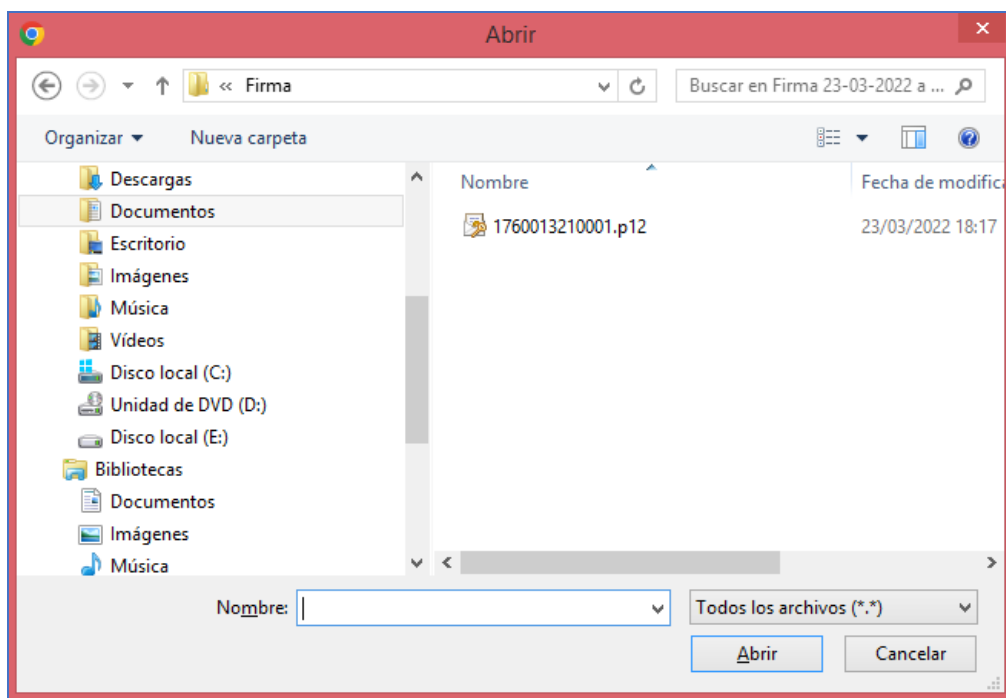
Abrir

« Firma

Buscar en Firma 23-03-2022 a ...

Organizar ▾ Nueva carpeta

Descargas
Documentos
Escritorio
Imágenes
Música
Vídeos
Disco local (C:)
Unidad de DVD (D:)
Disco local (E:)
Bibliotecas
Documentos
Imágenes
Música

Nombre

Fecha de modifica

1760013210001.p12

23/03/2022 18:17

Nombre:

Todos los archivos (*.*)

Abrir

Cancelar